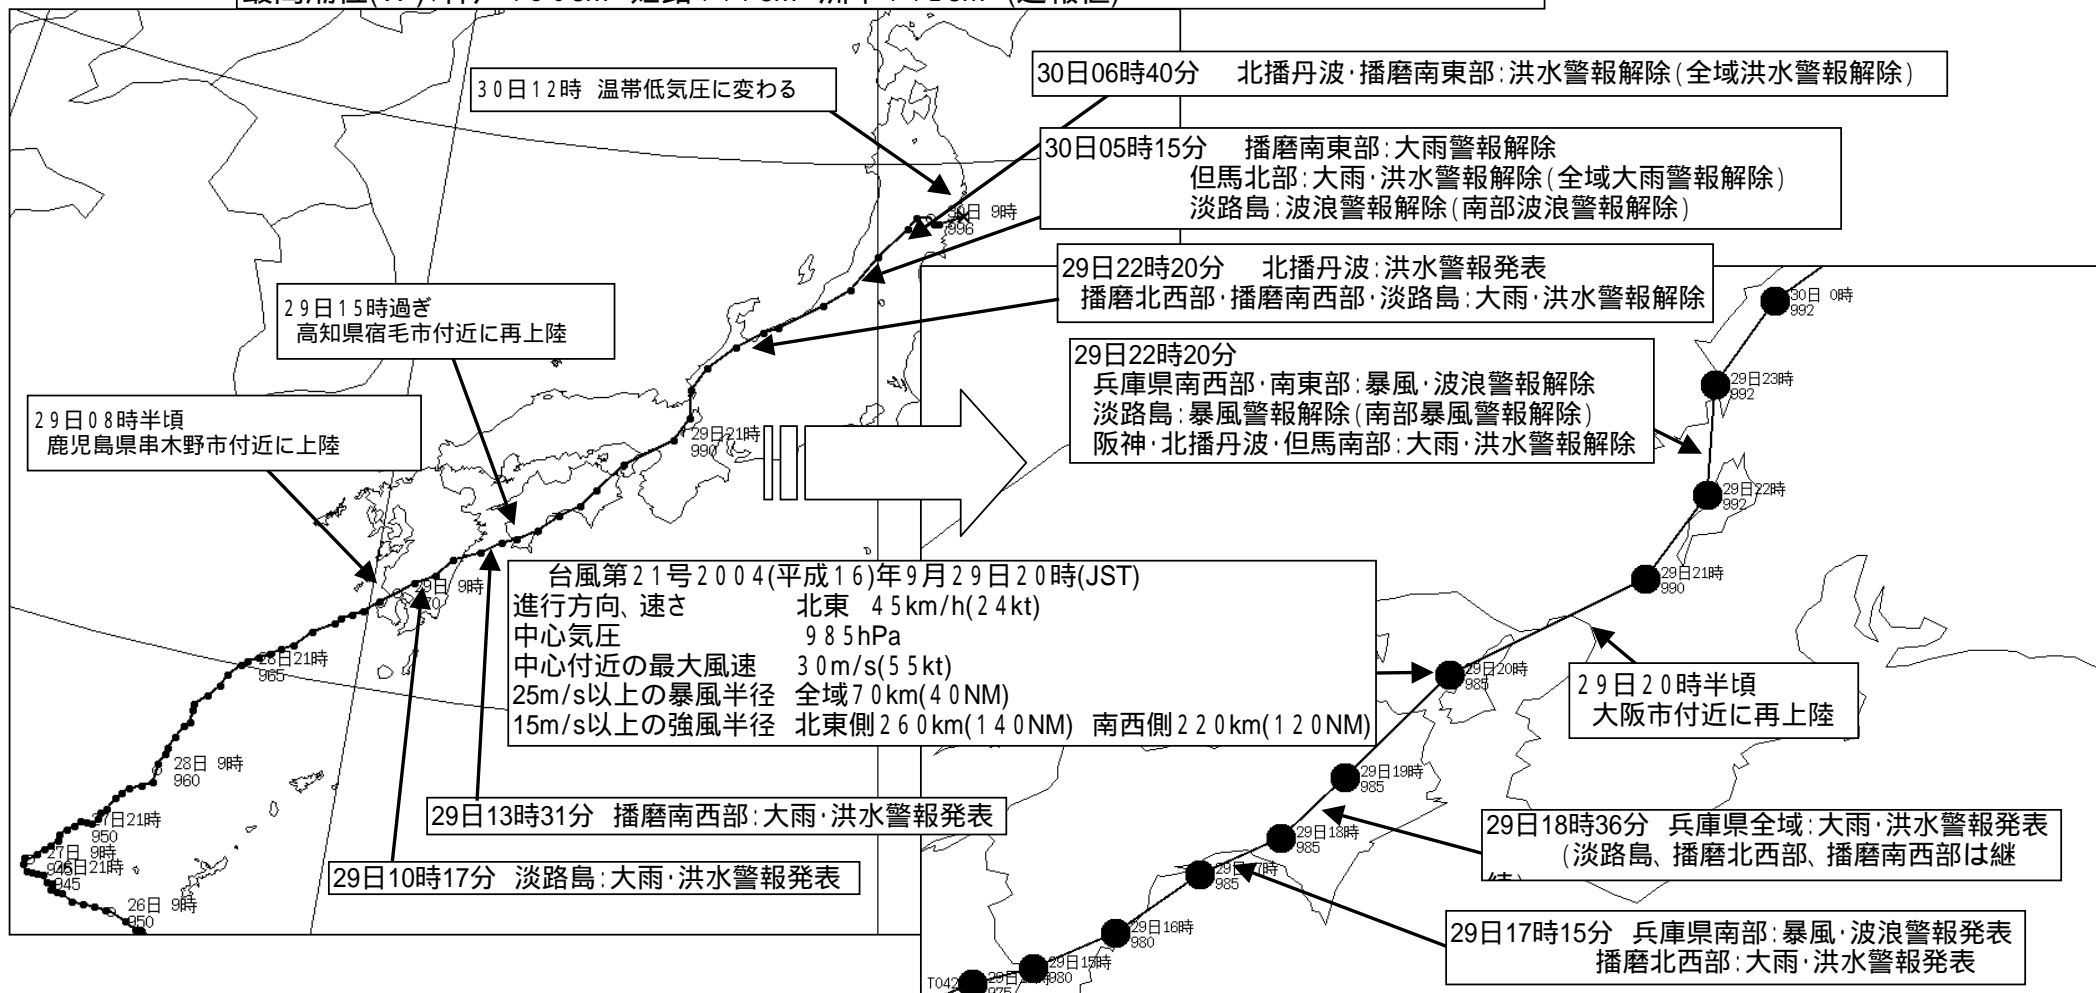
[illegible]

30日12時 温帯低気圧に変わる

30日06時40分 北播丹波・播磨南東部：洪水警報解除（全域洪水警報解除）

30日05時15分 播磨南東部：大雨警報解除
但馬北部：大雨・洪水警報解除（全域大雨警報解除）
淡路島：波浪警報解除（南部波浪警報解除）

29日22時20分 北播丹波：洪水警報発表
播磨北西部・播磨南西部・淡路島：大雨・洪水警報解除

29日15時過ぎ
高知県宿毛市付近に再上陸

29日22時20分
兵庫県南西部・南東部：暴風・波浪警報解除
淡路島：暴風警報解除（南部暴風警報解除）
阪神・北播丹波・但馬南部：大雨・洪水警報解除

29日08時半頃
鹿児島県串木野市付近に上陸

30日 9時 996
30日 0時 992
29日23時 992
29日22時 992
29日21時 990
29日21時 990
29日20時 985
29日19時 985
29日18時 985
29日17時 985
29日16時 980
29日15時 980
29日 9時 970
28日21時 965
28日 9時 960
27日21時 950
27日 9時 945
26日21時 945
26日 9時 950
T0421

台風第21号2004(平成16)年9月29日20時(JST)
進行方向、速さ 北東 45km/h(24kt)
中心気圧 985hPa
中心付近の最大風速 30m/s(55kt)
25m/s以上の暴風半径 全域70km(40NM)
15m/s以上の強風半径 北東側260km(140NM) 南西側220km(120NM)

29日20時半頃
大阪市付近に再上陸

29日13時31分 播磨南西部：大雨・洪水警報発表

29日18時36分 兵庫県全域：大雨・洪水警報発表
（淡路島、播磨北西部、播磨南西部は継続）

29日10時17分 淡路島：大雨・洪水警報発表

29日17時15分 兵庫県南部：暴風・波浪警報発表
播磨北西部：大雨・洪水警報発表